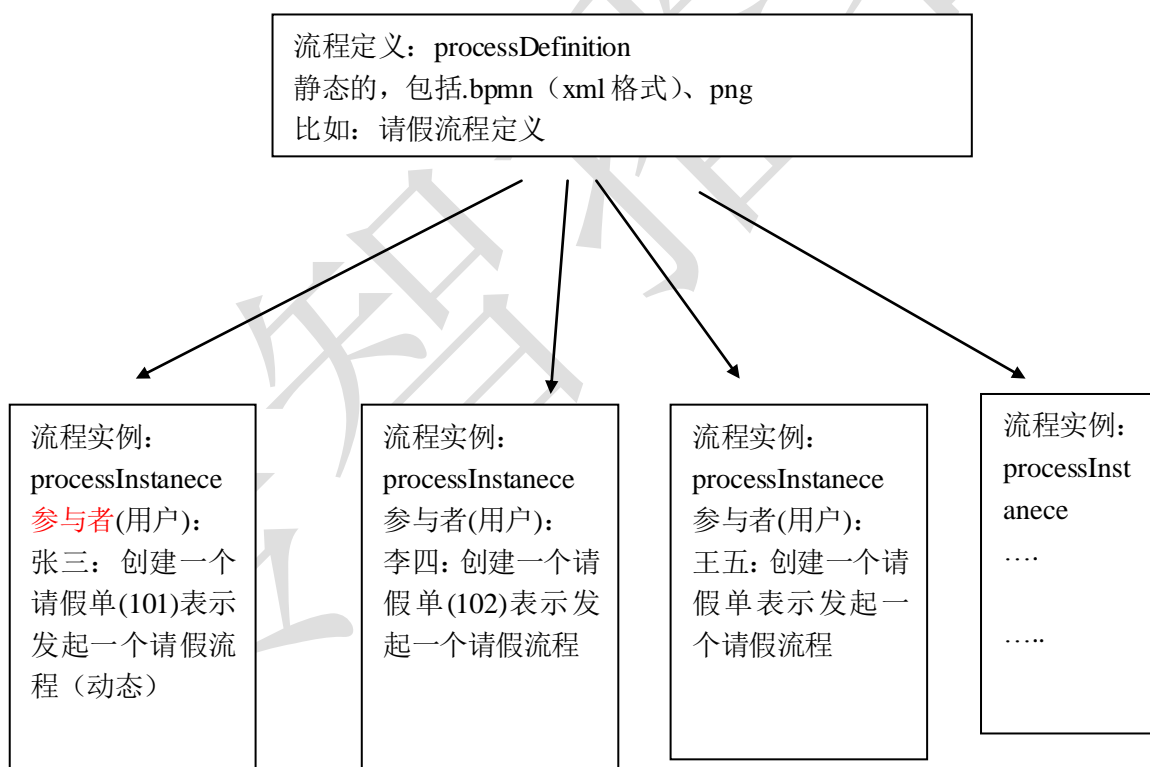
流程定义：processDefinition
静态的，包括.bpmn（xml 格式）、png
比如：请假流程定义

流程实例：processInstanece
参与者(用户)：
张三：创建一个请假单(101)表示发起一个请假流程（动态）

流程实例：processInstanece
参与者(用户)：
李四：创建一个请假单(102)表示发起一个请假流程

流程实例：processInstanece
参与者(用户)：
王五：创建一个请假单表示发起一个请假流程

流程实例：processInstanece
….

…..